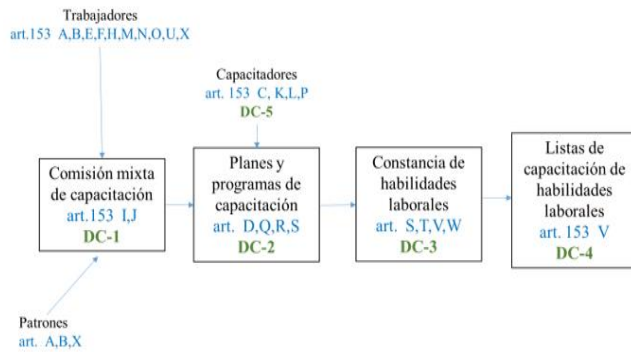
Trabajadores
art.153 A,B,E,F,H,M,N,O,U,X

Capacitadores
art. 153 C, K,L,P
DC-5

Comisión mixta de capacitación
art.153 I,J
DC-1

Planes y programas de capacitación
art. D,Q,R,S
DC-2

Constancia de habilidades laborales
art. S,T,V,W
DC-3

Listas de capacitación de habilidades laborales
art. 153 V
DC-4

Patrones
art. A,B,X